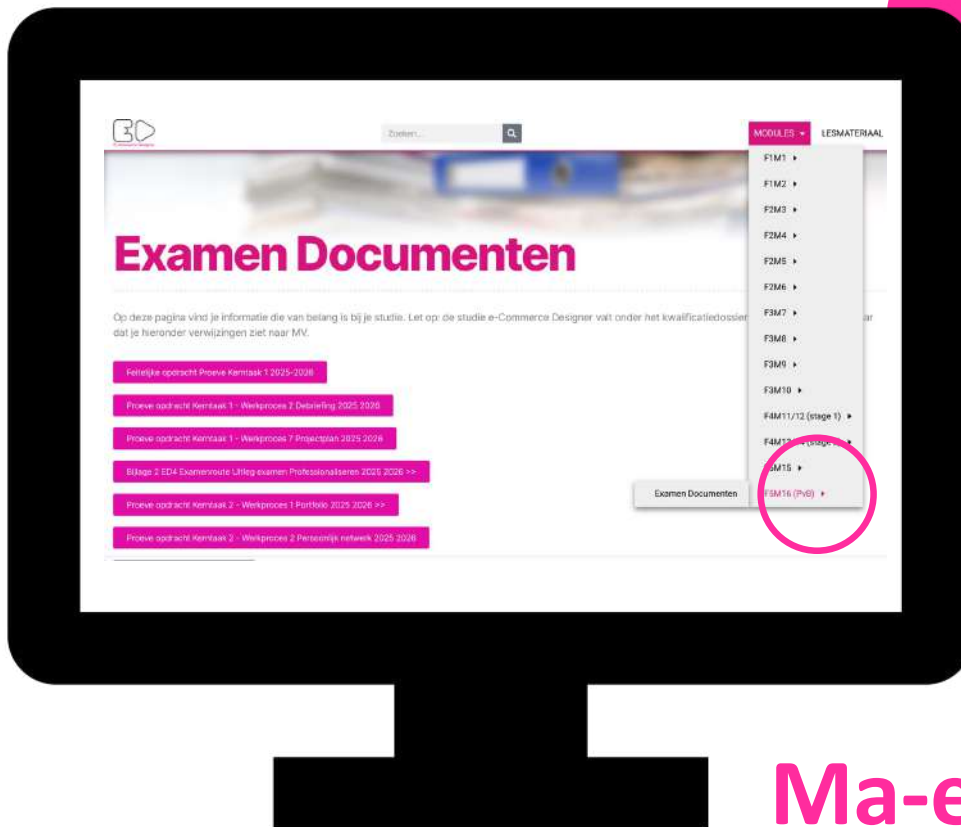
Zoeken...

MODULES ▾ LESMATERIAAL

F1M1 ▸
F1M2 ▸
F2M3 ▸
F2M4 ▸
F2M5 ▸
F2M6 ▸
F3M7 ▸
F3M8 ▸
F3M9 ▸
F3M10 ▸
F4M11/12 (stage 1) ▸
F4M1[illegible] (stage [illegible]) ▸
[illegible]M15 ▸
F5M16 (PvB) ▸

Examen Documenten

Examen Documenten

Op deze pagina vind je informatie die van belang is bij je studie. Let op: de studie e-Commerce Designer valt onder het kwalificatiedossier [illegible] ar dat je hieronder verwijzingen ziet naar MV.

Feitelijke opdracht Proeve Kerntaak 1 2025-2026

Proeve opdracht Kerntaak 1 - Werkproces 2 Debriefing 2025 2026

Proeve opdracht Kerntaak 1 - Werkproces 7 Projectplan 2025 2026

Bijlage 2 ED4 Examenroute Uitleg examen Professionaliseren 2025 2026 >>

Proeve opdracht Kerntaak 2 - Werkproces 1 Portfolio 2025 2026 >>

Proeve opdracht Kerntaak 2 - Werkproces 2 Persoonlijk netwerk 2025 2026

Ma-e